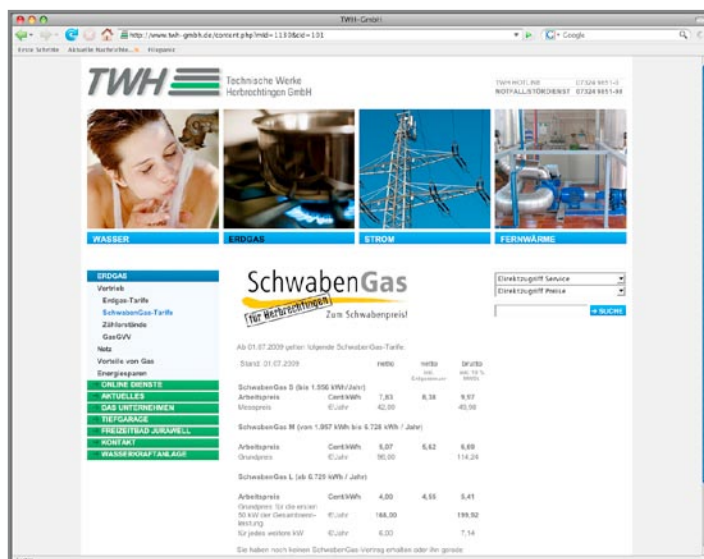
TWH-GmbH

http://www.twh-gmbh.de/content.php?mid=1130&cid=101

Google

Erste Schritte   Aktuelle Nachrichte...   Firepanic

TWH

Technische Werke Herbrechtingen GmbH

TWH HOTLINE 07324 9851-0
NOTFALL/STÖRDIENST 07324 9851-99

WASSER

ERDGAS

STROM

FERNWÄRME

ERDGAS
Vertrieb
Erdgas-Tarife
SchwabenGas-Tarife
Zählerstände
GasGVV
Netz
Vorteile von Gas
Energiesparen
ONLINE DIENSTE
AKTUELLES
DAS UNTERNEHMEN
TIEFGARAGE
FREIZEITBAD JURAWELL
KONTAKT
WASSERKRAFTANLAGE

SchwabenGas
für Herbrechtingen
Zum Schwabenpreis!

Direktzugriff Service
Direktzugriff Preise

→ SUCHE

Ab 01.07.2009 gelten folgende SchwabenGas-Tarife:

| Stand: 01.07.2009 | | netto | netto inkl. Erdgassteuer | brutto inkl. 19 % MWSt |
|---|---|---|---|---|
| **SchwabenGas S (bis 1.056 kWh/Jahr)** | | | | |
| Arbeitspreis | Cent/kWh | 7,83 | 8,38 | 9,97 |
| Messpreis | €/Jahr | 42,00 | | 49,98 |
| **SchwabenGas M (von 1.057 kWh bis 6.728 kWh / Jahr)** | | | | |
| Arbeitspreis | Cent/kWh | 5,07 | 5,62 | 6,69 |
| Grundpreis | €/Jahr | 96,00 | | 114,24 |
| **SchwabenGas L (ab 6.729 kWh / Jahr)** | | | | |
| Arbeitspreis | Cent/kWh | 4,00 | 4,55 | 5,41 |
| Grundpreis für die ersten 50 kW der Gesamtnennleistung | €/Jahr | 168,00 | | 199,92 |
| für jedes weitere kW | €/Jahr | 6,00 | | 7,14 |

Sie haben noch keinen SchwabenGas-Vertrag erhalten oder ihr gerade